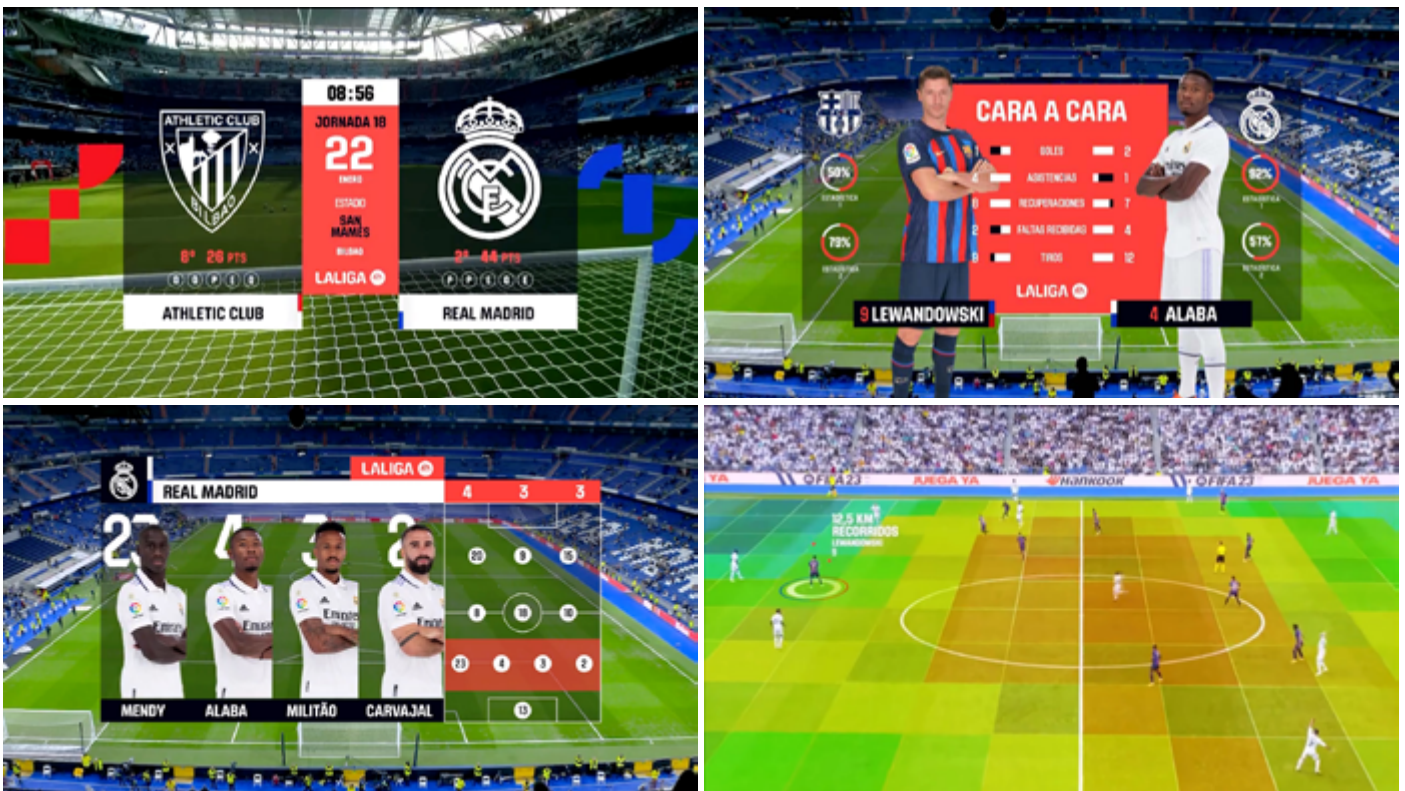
ATHLETIC CLUB BILBAO

08:56
JORNADA 18
22
ENERO
ESTADIO
SAN MAMÉS
BILBAO
LALIGA

8º 26 PTS
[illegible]

2º 44 PTS
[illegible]

ATHLETIC CLUB
REAL MADRID

CARA A CARA
50%
ESTADÍSTICA
79%
ESTADÍSTICA
GOLES 2
4 ASISTENCIAS 1
8 RECUPERACIONES 7
2 FALTAS RECIBIDAS 4
9 TIROS 12
92%
ESTADÍSTICA
57%
ESTADÍSTICA
LALIGA
9 LEWANDOWSKI
4 ALABA

LALIGA
REAL MADRID
4 3 3
23 4 3 2
20 9 15
8 18 10
23 4 3 2
13
MENDY
ALABA
MILITÃO
CARVAJAL

FIFA23
JUEGA YA
Hankook
FIFA23
JUEGA YA
12,5 KM
RECORRIDOS
LEWANDOWSKI